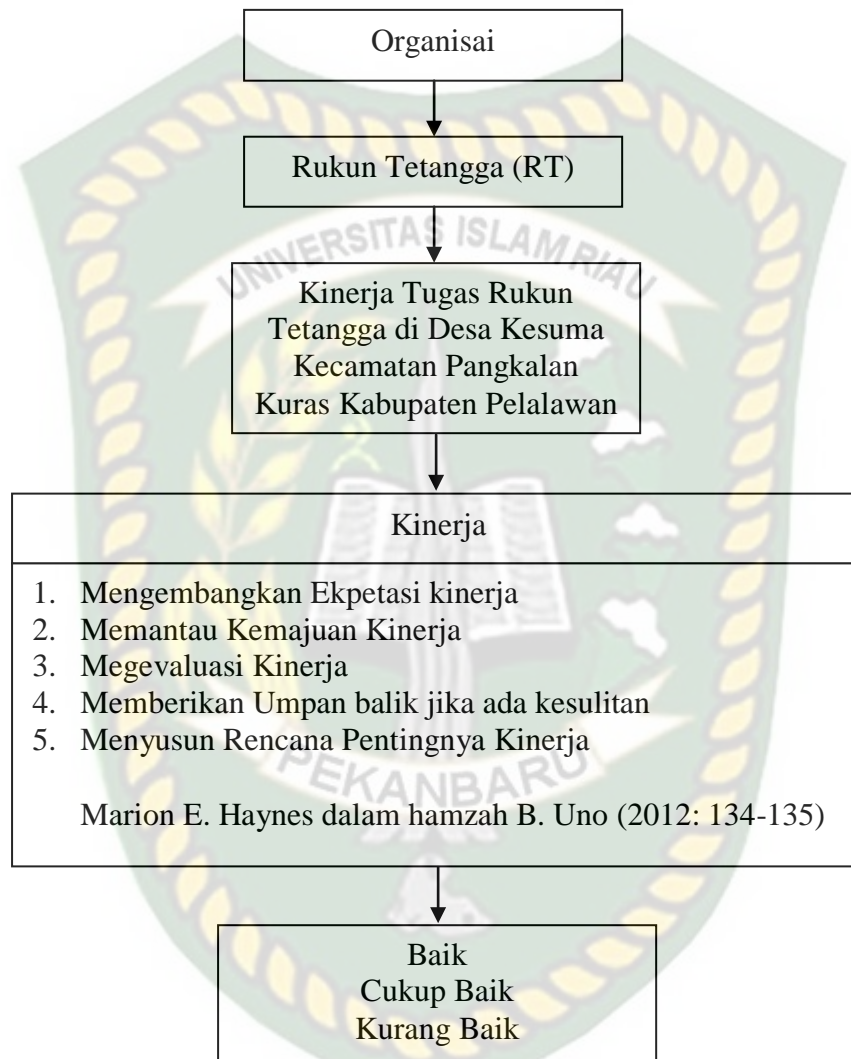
Organisai

Rukun Tetangga (RT)

UNIVERSITAS ISLAM RIAU

Kinerja Tugas Rukun Tetangga di Desa Kesuma Kecamatan Pangkalan Kuras Kabupaten Pelalawan

Kinerja

1. Mengembangkan Ekpetasi kinerja
2. Memantau Kemajuan Kinerja
3. Megevaluasi Kinerja
4. Memberikan Umpan balik jika ada kesulitan
5. Menyusun Rencana Pentingnya Kinerja

PEKANBARU

Marion E. Haynes dalam hamzah B. Uno (2012: 134-135)

Baik
Cukup Baik
Kurang Baik